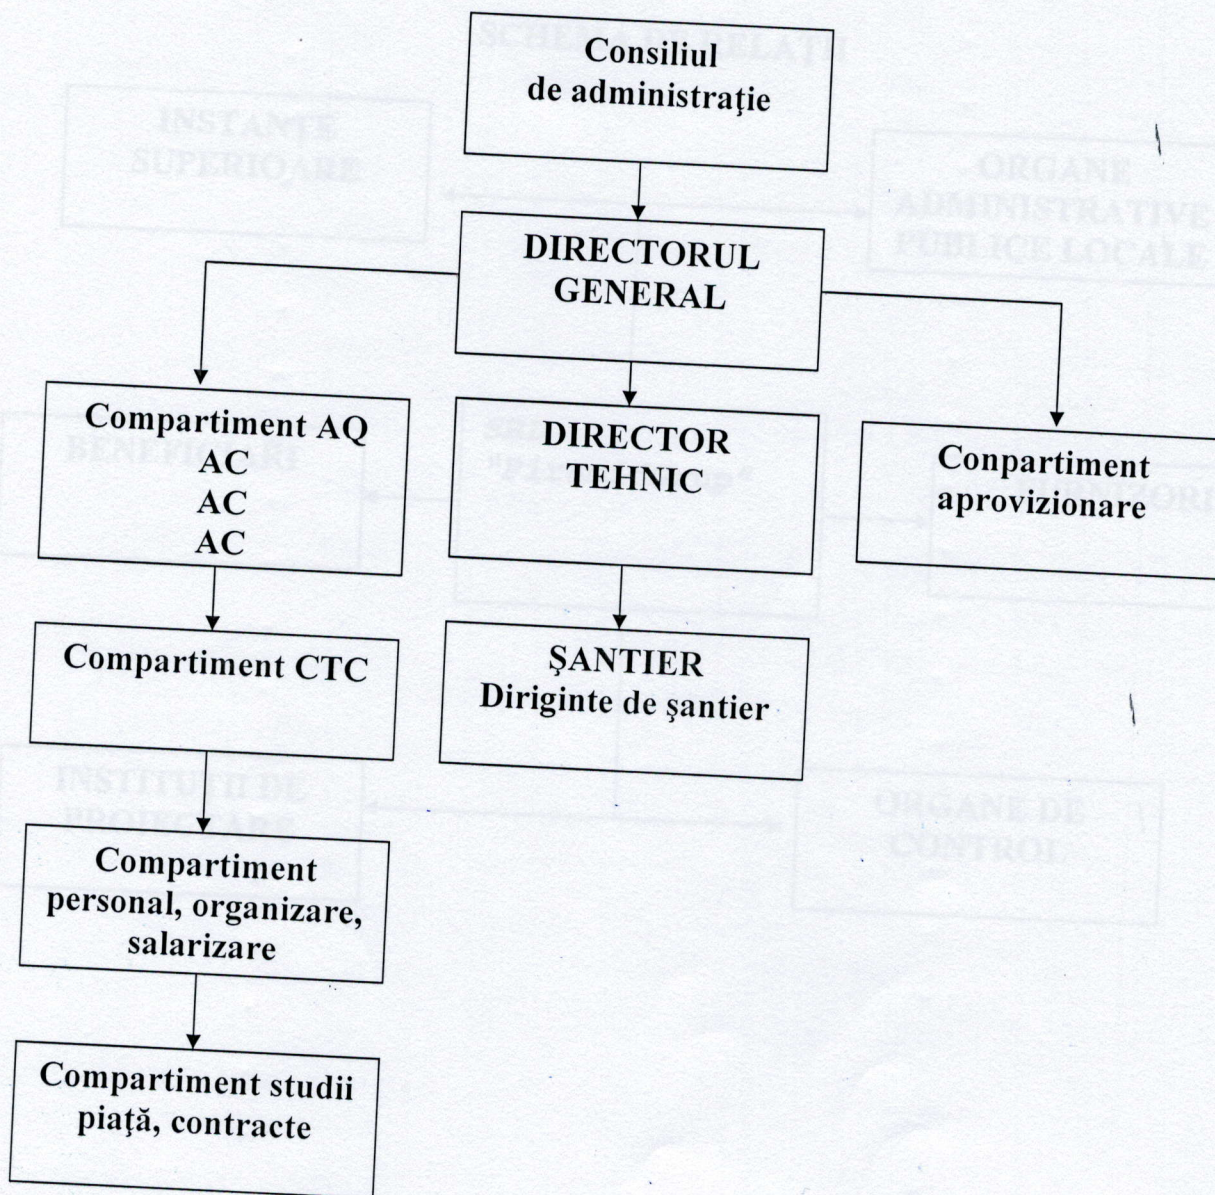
Consiliul de administraţie

DIRECTORUL GENERAL

Compartiment AQ
AC
AC
AC

DIRECTOR TEHNIC

Conpartiment aprovizionare

Compartiment CTC

ŞANTIER
Diriginte de şantier

Compartiment personal, organizare, salarizare

Compartiment studii piaţă, contracte